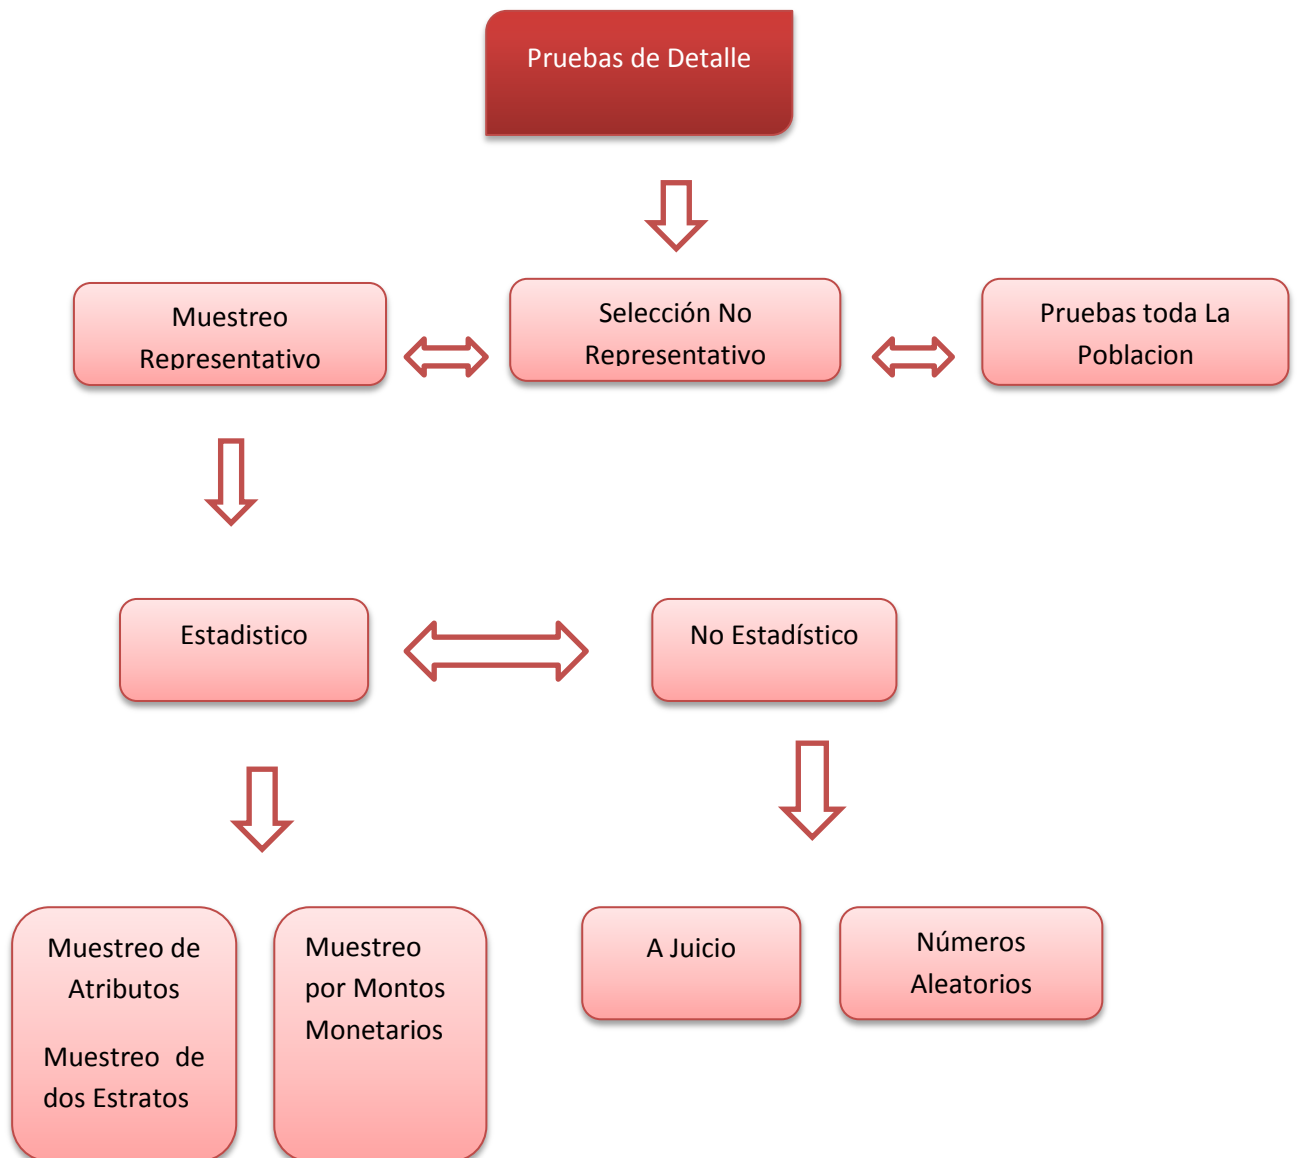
Pruebas de Detalle

Muestreo Representativo

Selección No Representativo

Pruebas toda La Poblacion

Estadistico

No Estadístico

Muestreo de Atributos

Muestreo de dos Estratos

Muestreo por Montos Monetarios

A Juicio

Números Aleatorios